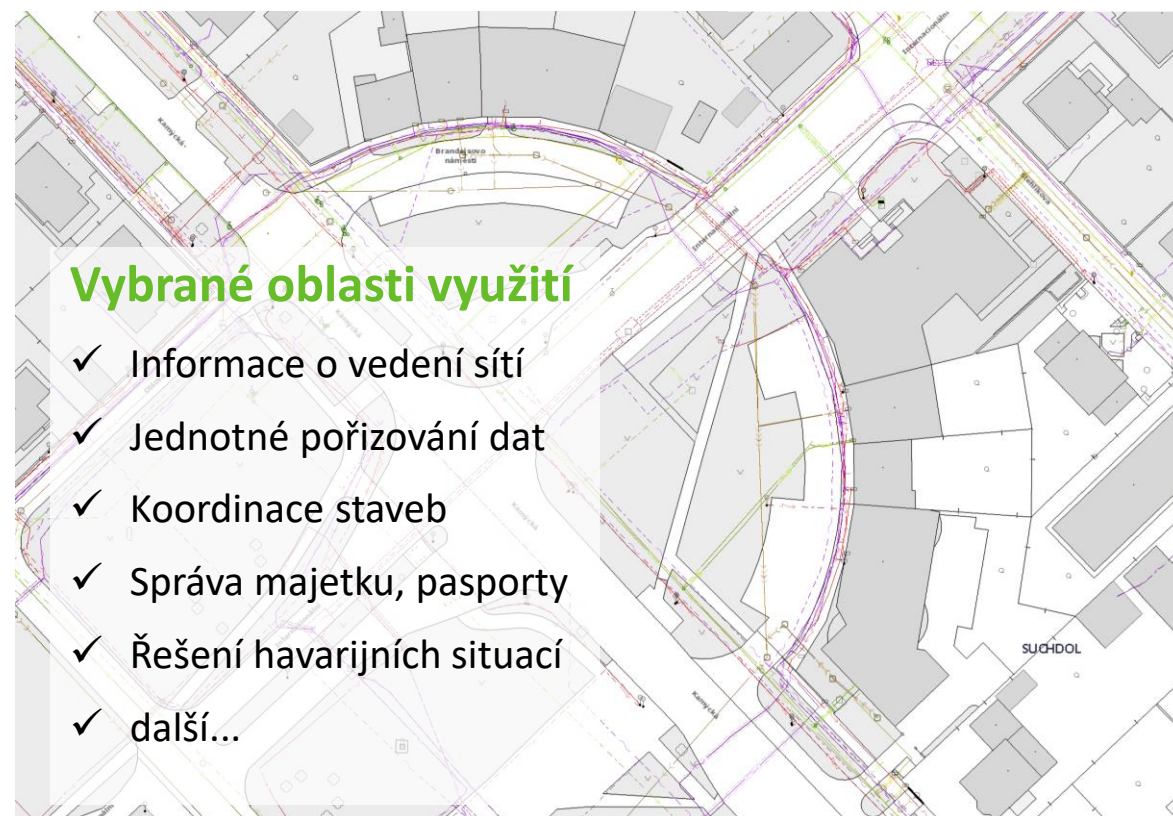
Vybrané oblasti využití

✓ Informace o vedení sítí

✓ Jednotné pořizování dat

✓ Koordinace staveb

✓ Správa majetku, pasporty

✓ Řešení havarijních situací

✓ další...

Brandejsovo náměstí

Kamýcká

Internacionální

Kamýcká

Internacionální

Kamýcká

SUCHDOL